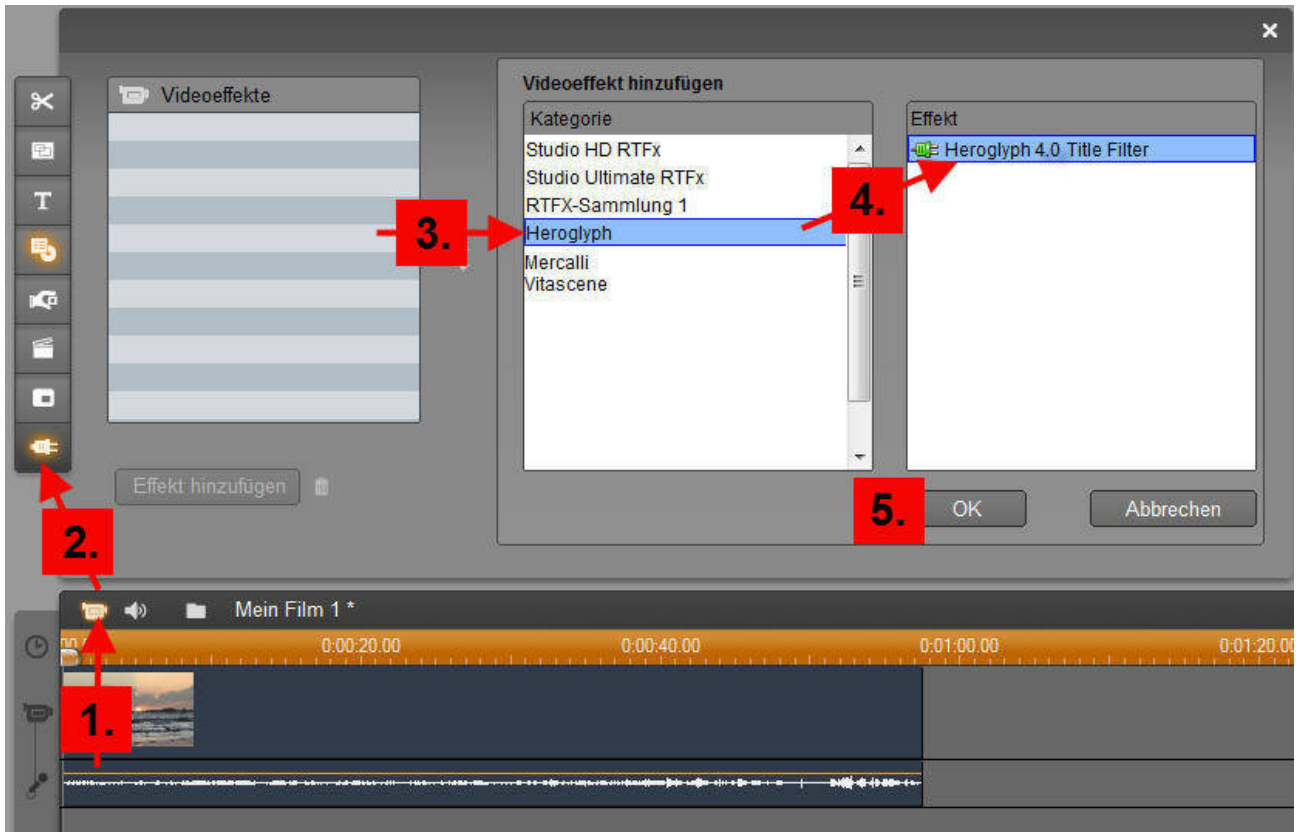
×

T

Videoeffekte

Effekt hinzufügen

Videoeffekt hinzufügen

Kategorie

Studio HD RTFx
Studio Ultimate RTFx
RTFX-Sammlung 1
Heroglyph
Mercalli
Vitascene

Effekt

Heroglyph 4.0 Title Filter

3.

4.

5.

OK

Abbrechen

2.

Mein Film 1 *

00:00 0:00:20.00 0:00:40.00 0:01:00.00 0:01:20.00

1.